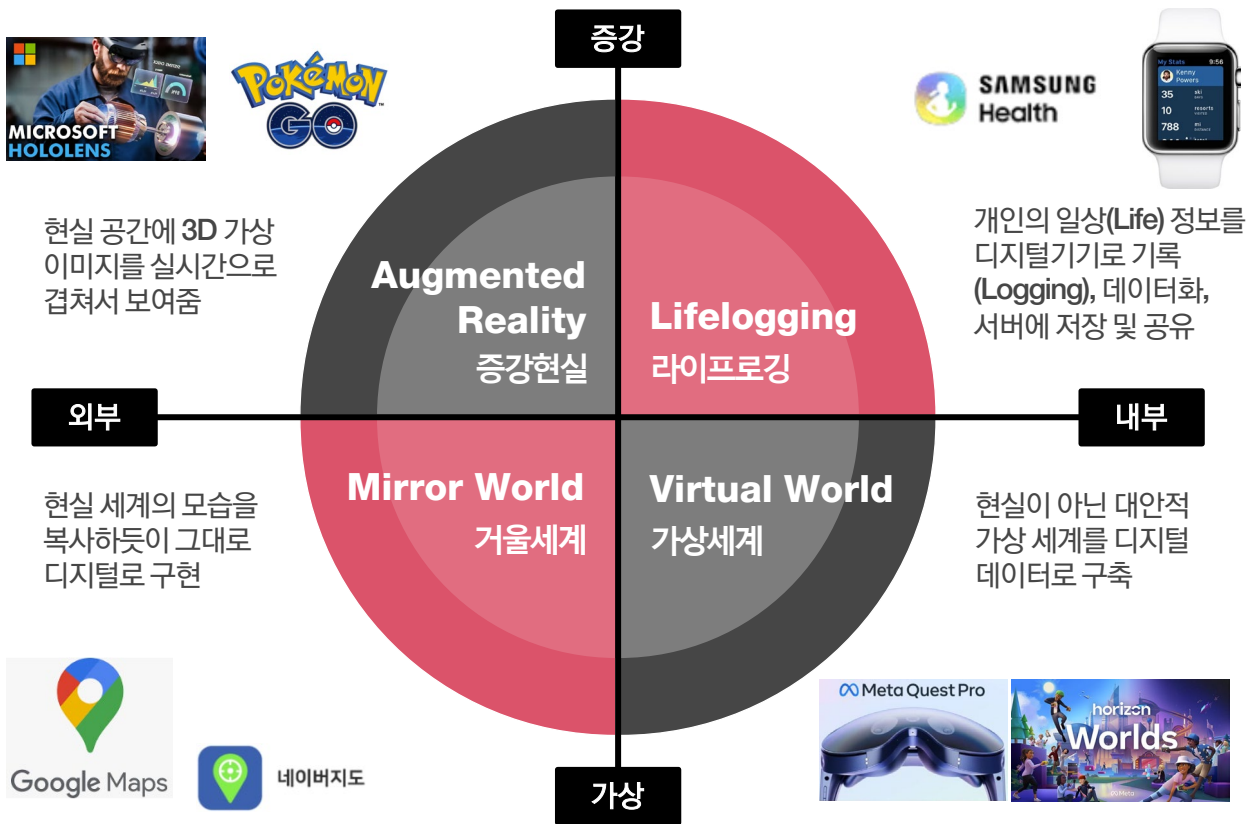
증강

MICROSOFT HOLOLENS

Pokémon GO

SAMSUNG Health

My Stats 9:56
Kenny Powers
35 ski
10 resorts
788 mi

현실 공간에 3D 가상 이미지를 실시간으로 겹쳐서 보여줌

Augmented Reality
증강현실

Lifelogging
라이프로깅

개인의 일상(Life) 정보를 디지털기기로 기록 (Logging), 데이터화, 서버에 저장 및 공유

외부

내부

Mirror World
거울세계

Virtual World
가상세계

현실 세계의 모습을 복사하듯이 그대로 디지털로 구현

현실이 아닌 대안적 가상 세계를 디지털 데이터로 구축

Google Maps

네이버지도

Meta Quest Pro

horizon Worlds

가상